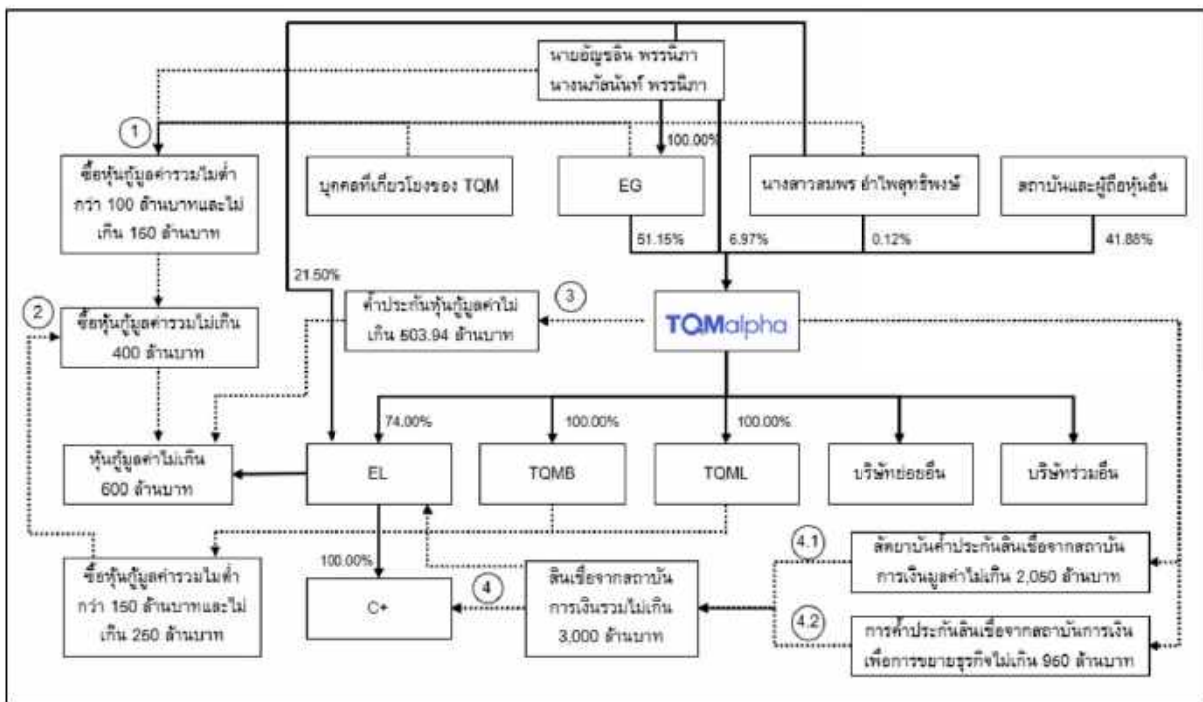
นายอัญชลิน พรรณนิภา
นางนภัสนันท์ พรรณนิภา

1

100.00%

ซื้อหุ้นกู้มูลค่ารวมไม่ต่ำกว่า 100 ล้านบาทและไม่เกิน 150 ล้านบาท

บุคคลที่เกี่ยวโยงของ TQM

EG

นางสาวสมพร อำไพสุทธิพงษ์

สถาบันและผู้ถือหุ้นอื่น

51.15%

6.97%

0.12%

41.88%

21.50%

2

ซื้อหุ้นกู้มูลค่ารวมไม่เกิน 400 ล้านบาท

ค้ำประกันหุ้นกู้มูลค่าไม่เกิน 503.94 ล้านบาท

3

TQMalpha

74.00%

100.00%

100.00%

หุ้นกู้มูลค่าไม่เกิน 600 ล้านบาท

EL

TQMB

TQML

บริษัทย่อยอื่น

บริษัทร่วมอื่น

4.1

สัญญาบันค้ำประกันสินเชื่อจากสถาบันการเงินมูลค่าไม่เกิน 2,050 ล้านบาท

100.00%

ซื้อหุ้นกู้มูลค่ารวมไม่ต่ำกว่า 150 ล้านบาทและไม่เกิน 250 ล้านบาท

C+

4

สินเชื่อจากสถาบันการเงินรวมไม่เกิน 3,000 ล้านบาท

4.2

การค้ำประกันสินเชื่อจากสถาบันการเงินเพื่อการขยายธุรกิจไม่เกิน 960 ล้านบาท